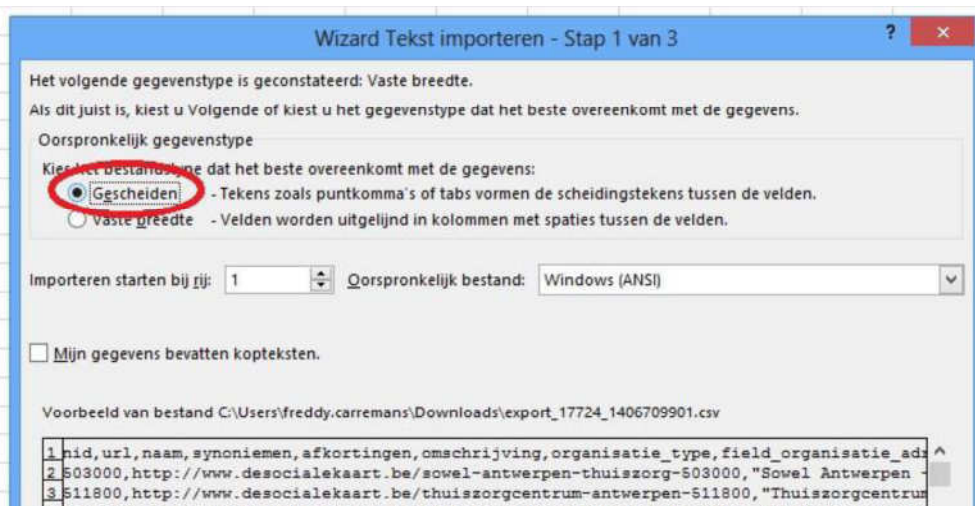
Wizard Tekst importeren - Stap 1 van 3

?

×

Het volgende gegevenstype is geconstateerd: Vaste breedte.

Als dit juist is, kiest u Volgende of kiest u het gegevenstype dat het beste overeenkomt met de gegevens.

Oorspronkelijk gegevenstype

Kies het bestandstype dat het beste overeenkomt met de gegevens:

Gescheiden - Tekens zoals puntkomma's of tabs vormen de scheidingstekens tussen de velden.

Vaste breedte - Velden worden uitgelijnd in kolommen met spaties tussen de velden.

Importeren starten bij rij: 1

Oorspronkelijk bestand: Windows (ANSI)

Mijn gegevens bevatten kopteksten.

Voorbeeld van bestand C:\Users\freddy.carremans\Downloads\export_17724_1406709901.csv

1 nid,url,naam,synoniemen,afkortingen,omschrijving,organisatie_type,field_organisatie_adr
2 503000,http://www.desocialekaart.be/sowel-antwerpen-thuiszorg-503000,"Sowel Antwerpen -
3 511800,http://www.desocialekaart.be/thuiszorgcentrum-antwerpen-511800,"Thuiszorgcentrum